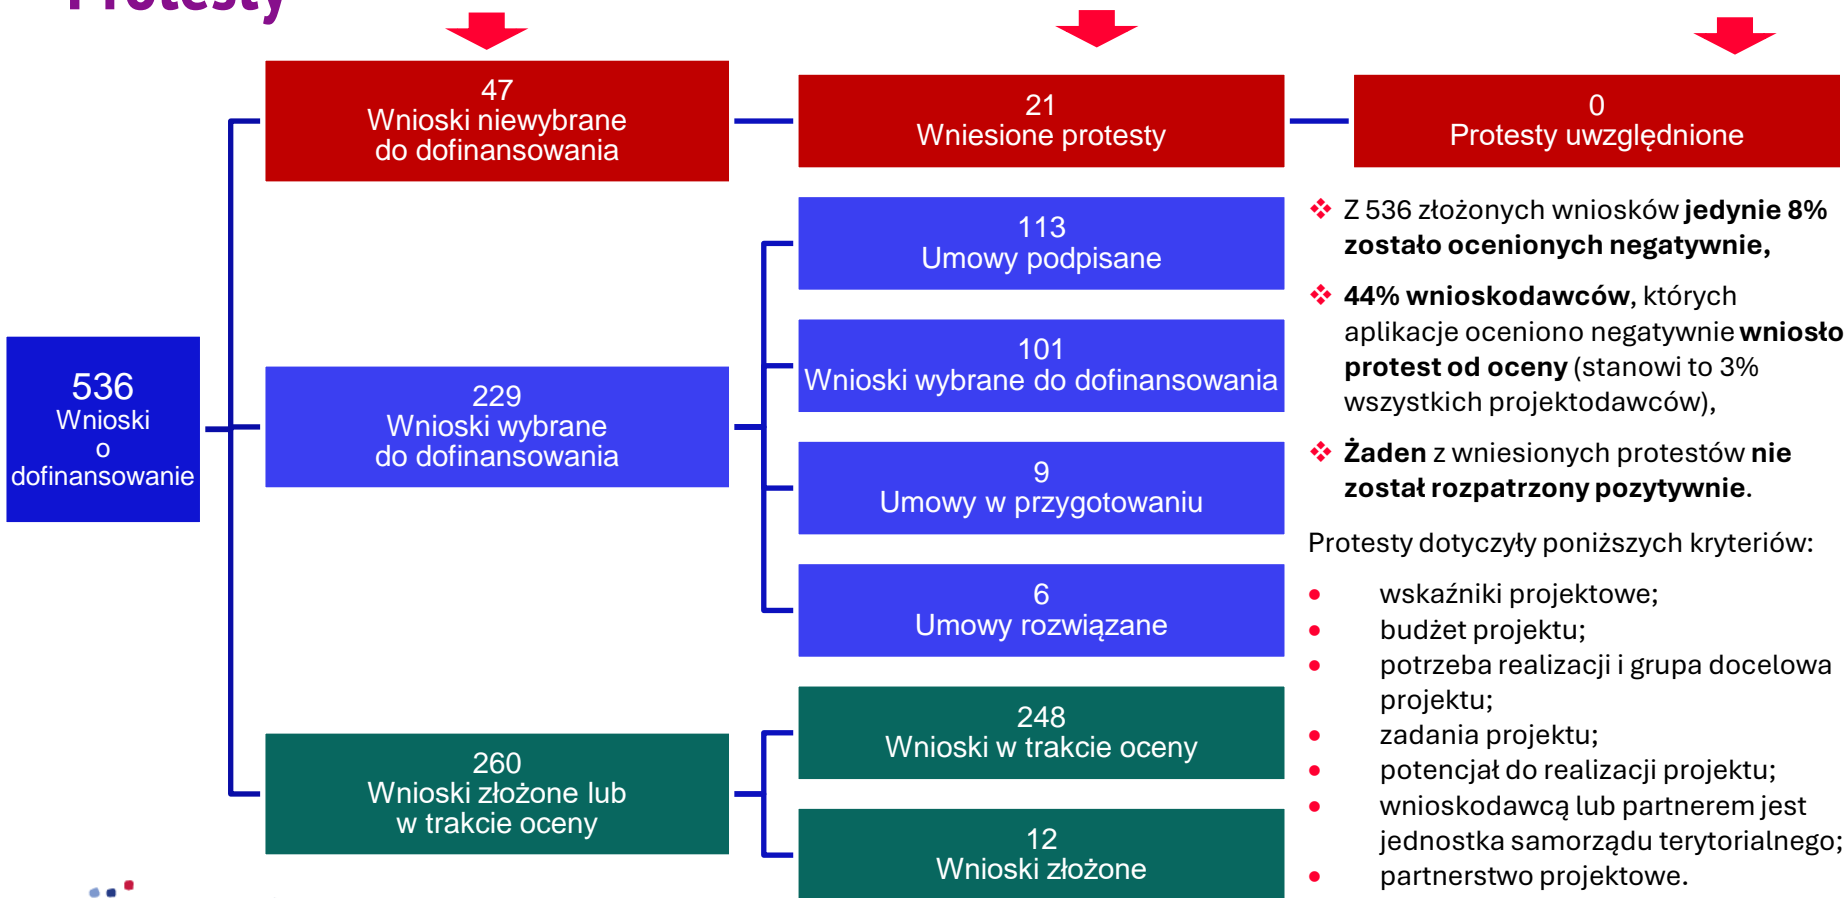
Protesty

47
Wnioski niewybrane do dofinansowania

21
Wniesione protesty

0
Protesty uwzględnione

536
Wnioski o dofinansowanie

229
Wnioski wybrane do dofinansowania

113
Umowy podpisane

101
Wnioski wybrane do dofinansowania

9
Umowy w przygotowaniu

6
Umowy rozwiązane

260
Wnioski złożone lub w trakcie oceny

248
Wnioski w trakcie oceny

12
Wnioski złożone

Z 536 złożonych wniosków **jedynie 8% zostało ocenionych negatywnie,**

**44% wnioskodawców**, których aplikacje oceniono negatywnie **wniosło protest od oceny** (stanowi to 3% wszystkich projektodawców),

**Żaden** z wniesionych protestów **nie został rozpatrzony pozytywnie**.

Protesty dotyczyły poniższych kryteriów:

- wskaźniki projektowe;
- budżet projektu;
- potrzeba realizacji i grupa docelowa projektu;
- zadania projektu;
- potencjał do realizacji projektu;
- wnioskodawcą lub partnerem jest jednostka samorządu terytorialnego;
- partnerstwo projektowe.